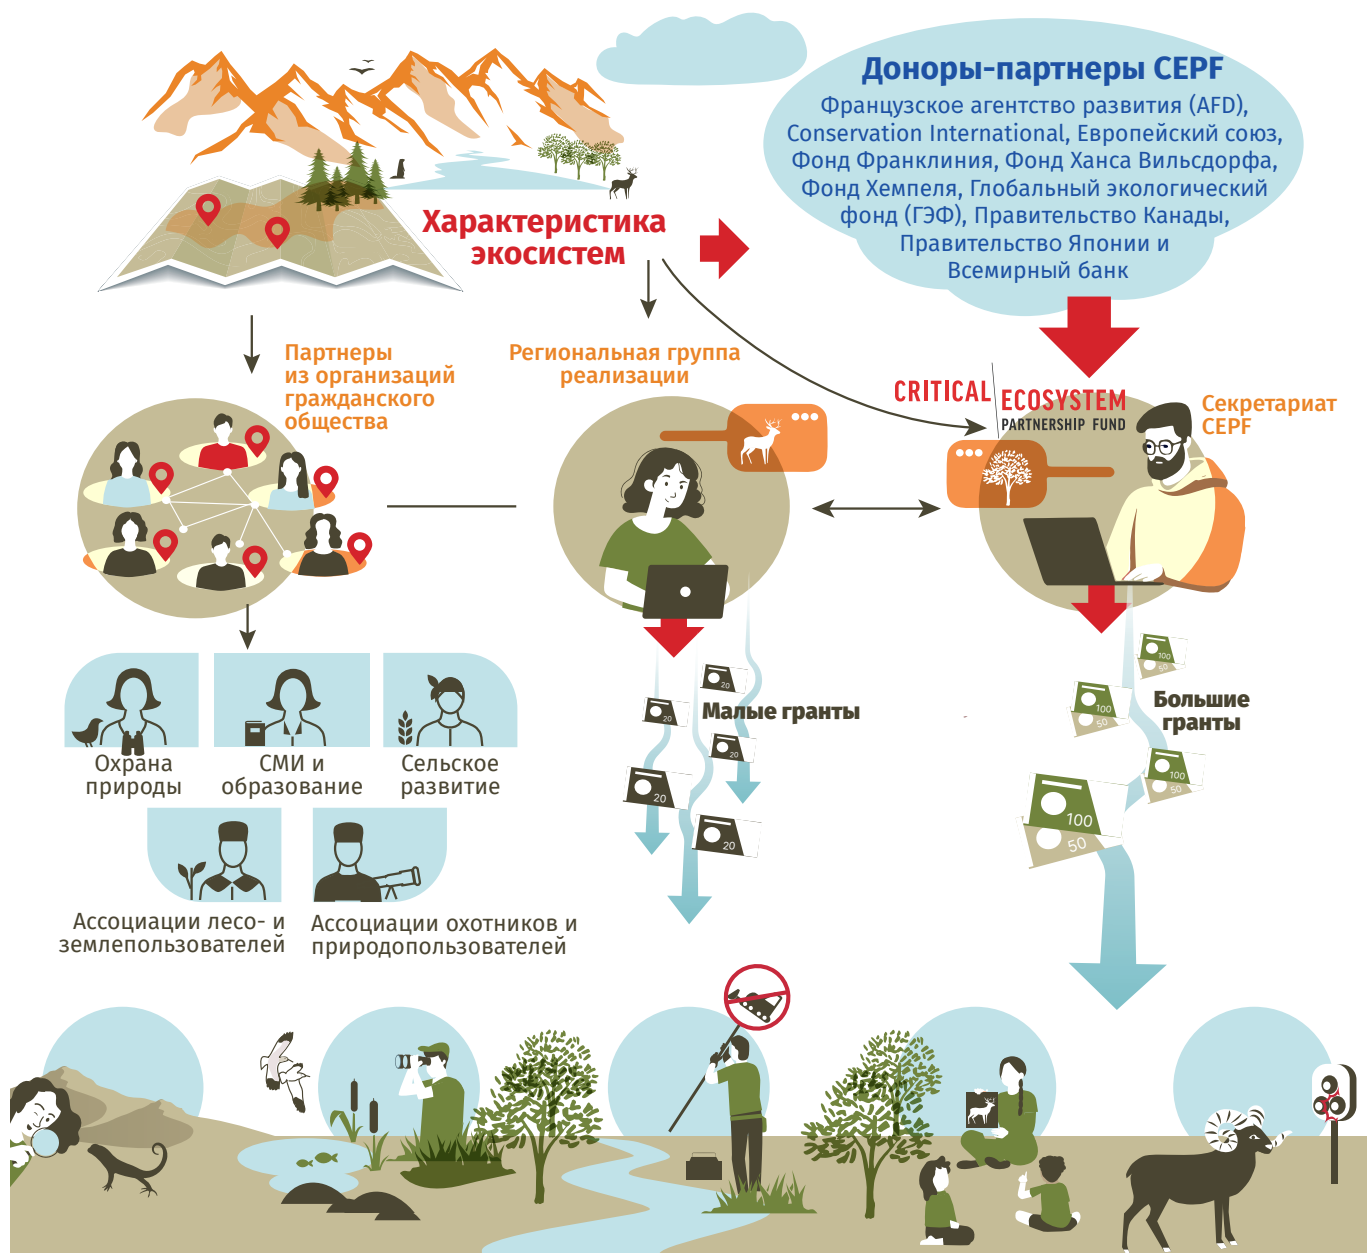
Доноры-партнеры CEPF
Французское агентство развития (AFD), Conservation International, Европейский союз, Фонд Франклиния, Фонд Ханса Вильсдорфа, Фонд Хемпеля, Глобальный экологический фонд (ГЭФ), Правительство Канады, Правительство Японии и Всемирный банк

Характеристика экосистем

Партнеры из организаций гражданского общества

Региональная группа реализации

CRITICAL ECOSYSTEM PARTNERSHIP FUND

Секретариат CEPF

Охрана природы

СМИ и образование

Сельское развитие

Ассоциации лесо- и землепользователей

Ассоциации охотников и природопользователей

20

20

Малые гранты

20

20

20

100
50

100
50

Большие гранты

100
50

100
50